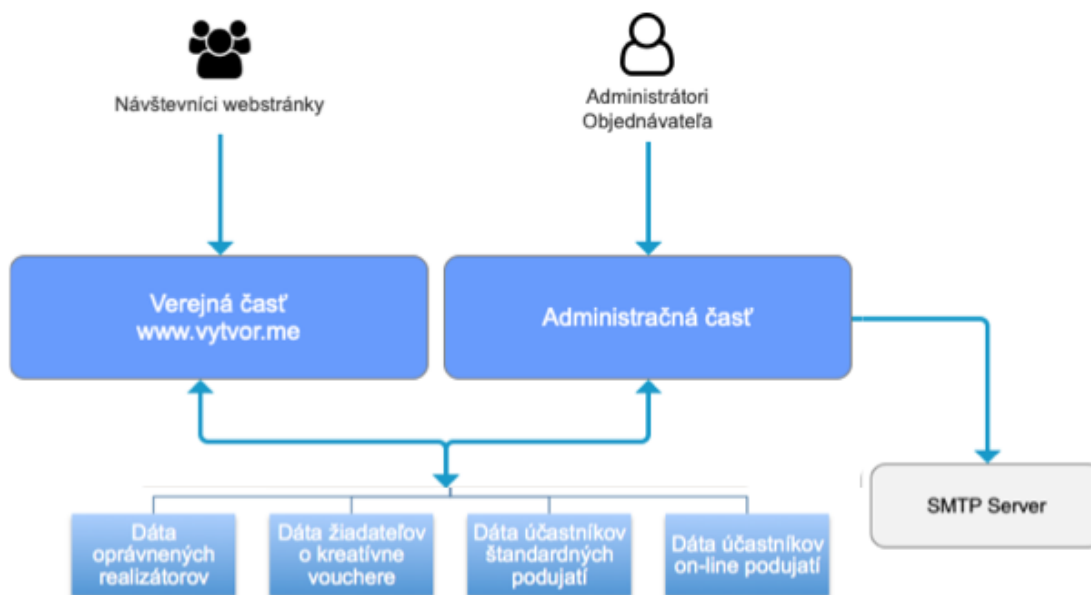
Návštevníci webstránky

Administrátori Objednávateľa

Verejná časť
www.vytvor.me

Administračná časť

SMTP Server

Dáta oprávnených realizátorov

Dáta žiadateľov o kreatívne vouchere

Dáta účastníkov štandardných podujatí

Dáta účastníkov on-line podujatí